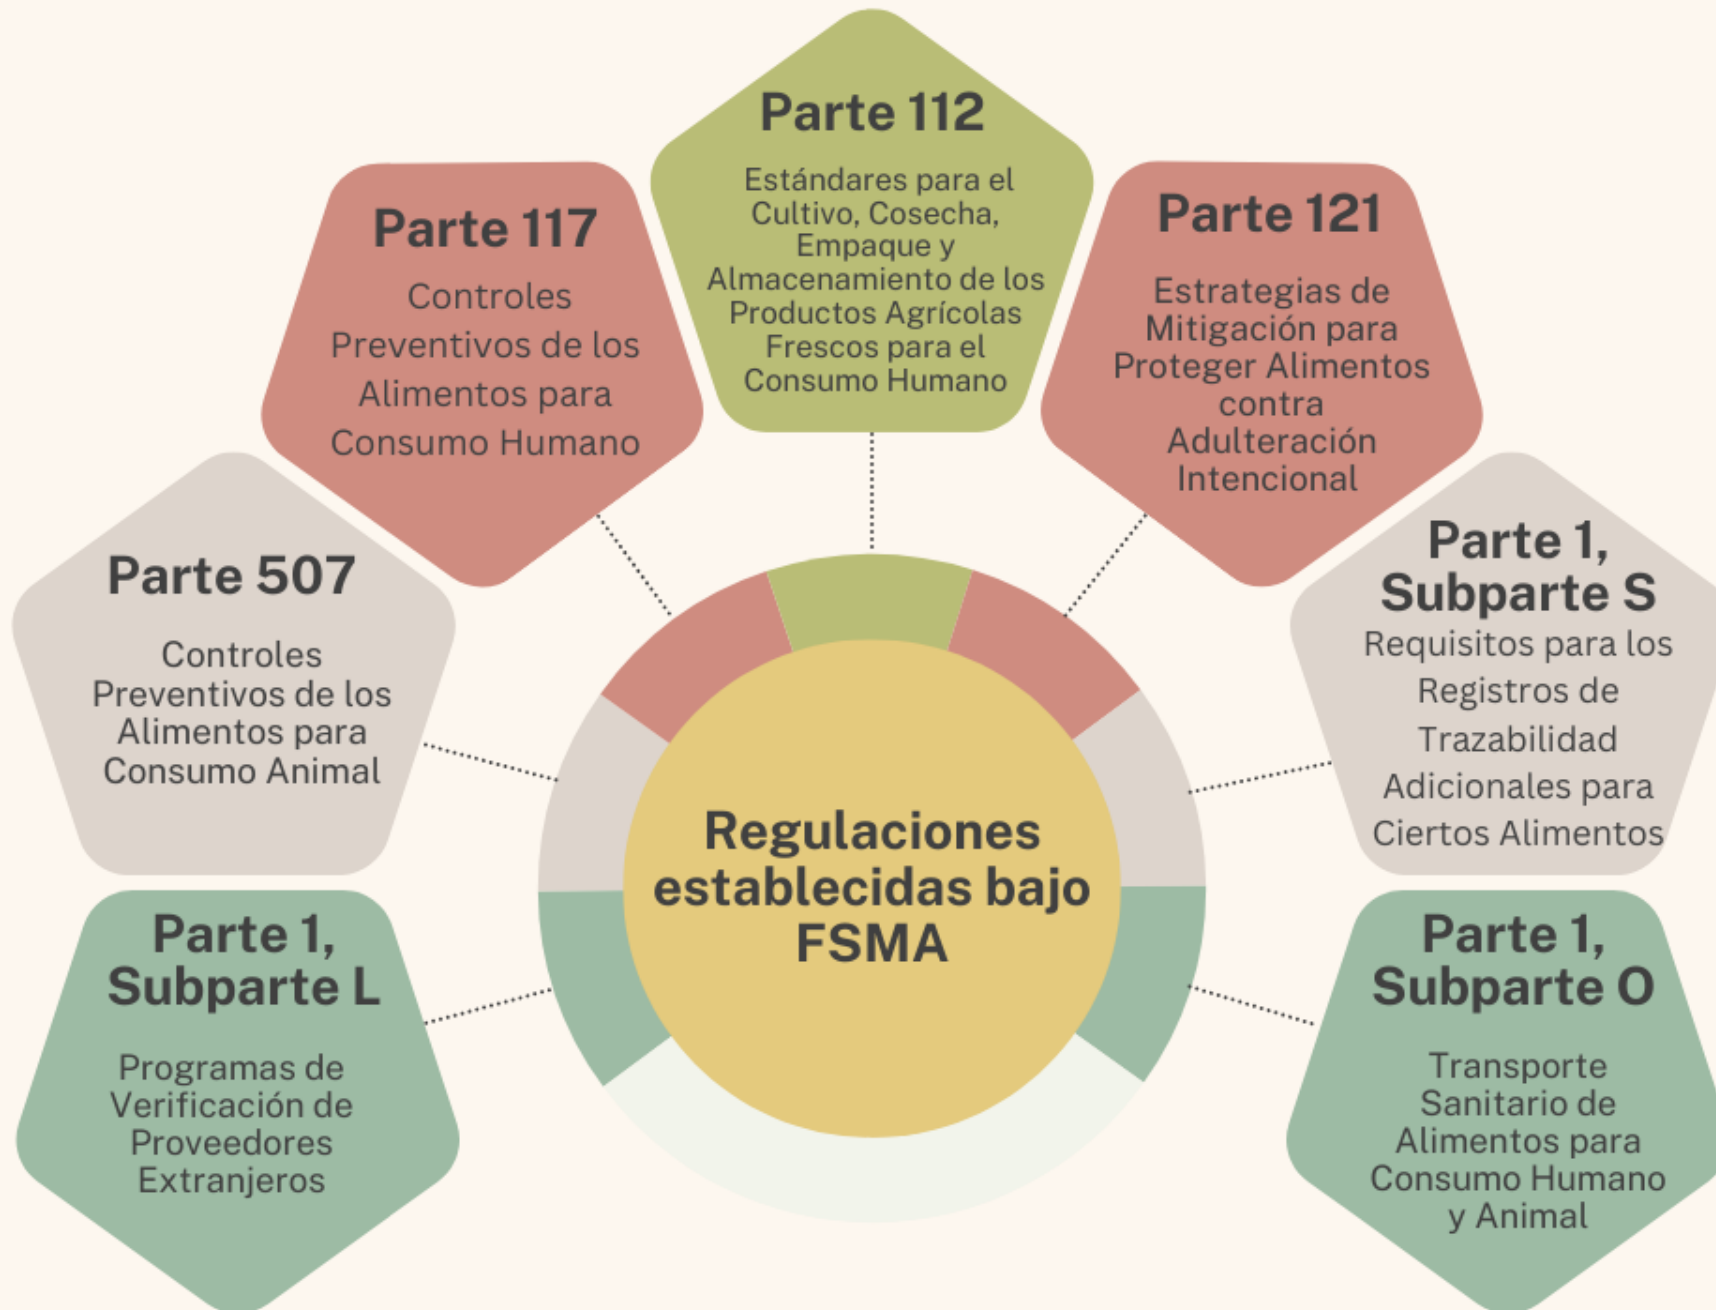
Parte 112
Estándares para el Cultivo, Cosecha, Empaque y Almacenamiento de los Productos Agrícolas Frescos para el Consumo Humano

Parte 117
Controles Preventivos de los Alimentos para Consumo Humano

Parte 121
Estrategias de Mitigación para Proteger Alimentos contra Adulteración Intencional

Parte 507
Controles Preventivos de los Alimentos para Consumo Animal

Parte 1, Subparte S
Requisitos para los Registros de Trazabilidad Adicionales para Ciertos Alimentos

Regulaciones establecidas bajo FSMA

Parte 1, Subparte L
Programas de Verificación de Proveedores Extranjeros

Parte 1, Subparte O
Transporte Sanitario de Alimentos para Consumo Humano y Animal